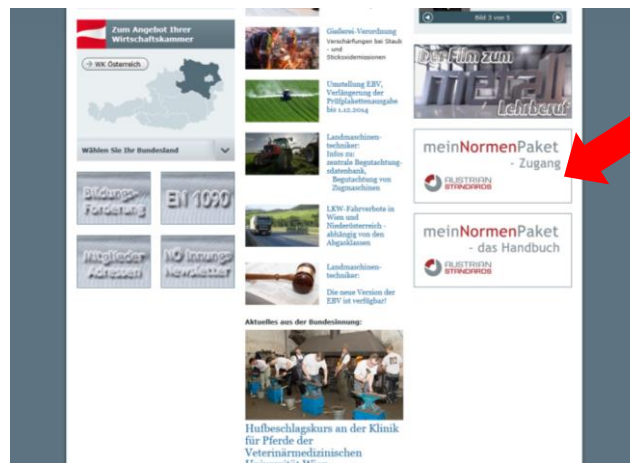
Zum Angebot Ihrer Wirtschaftskammer

WK Österreich

Wählen Sie Ihr Bundesland

Bildungs-Förderung

EN 1090

Mitglieder Adressen

NÖ Innungs Newsletter

Gießerei-Verordnung
Verschärfungen bei Staub- und Stickoxidemissionen

Umstellung EBV, Verlängerung der Prüfplakettenausgabe bis 1.12.2014

Landmaschinentechniker: Infos zu: zentrale Begutachtungsdatenbank, Begutachtung von Zugmaschinen

LKW-Fahrverbote in Wien und Niederösterreich - abhängig von den Abgasklassen

Landmaschinentechniker:
Die neue Version der EBV ist verfügbar!

Aktuelles aus der Bundesinnung:

Hufbeschlagskurs an der Klinik für Pferde der Veterinärmedizinischen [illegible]

Bild 3 von 3

Der Film zum Metall Lehrberuf

meinNormenPaket - Zugang
AUSTRIAN STANDARDS

meinNormenPaket - das Handbuch
AUSTRIAN STANDARDS